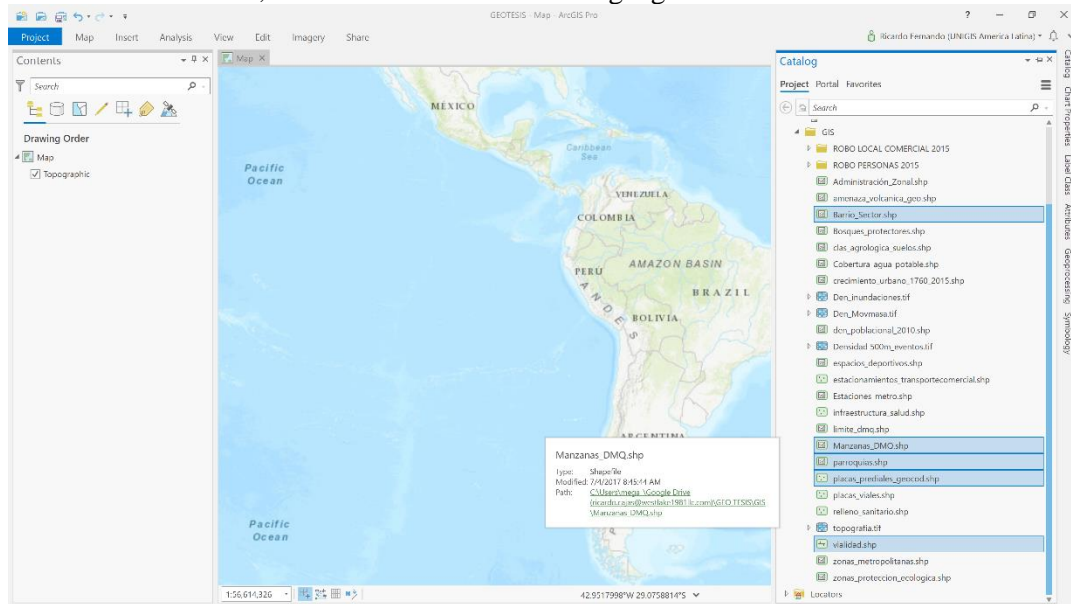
GEOTESIS - Map - ArcGIS Pro

? — ☐ ×

Project Map Insert Analysis View Edit Imagery Share

Ricardo Fernando (UNIGIS America Latina)

Contents

Search

Drawing Order

Map

Topographic

Map ×

MÉXICO

Caribbean Sea

Pacific Ocean

VENEZUELA

COLOMBIA

AMAZON BASIN

PERU

BRAZIL

ANDES

BOLIVIA

ARGENTINA

Pacific Ocean

Manzanas_DMQ.shp

Type: Shapefile

Modified: 7/4/2017 8:45:44 AM

Path: C:\Users\mega \Google Drive (ricardo.zuin@westlake1981.lc.com)\GEO TESIS\GIS \Manzanas DMQ.shp

1:56,614,326

42.9517998°W 29.0758814°S

Catalog

Project Portal Favorites

Search

GIS

ROBO LOCAL COMERCIAL 2015

ROBO PERSONAS 2015

Administración_Zonal.shp

amenaza_volcanica_geo.shp

Barrio_Sector.shp

Bosques_protectores.shp

clas_agrologica_suelos.shp

Cobertura agua potable.shp

crecimiento_urbano_1760_2015.shp

Den_inundaciones.tif

Den_Movmasa.tif

den_poblacional_2010.shp

Densidad 500m_eventos.tif

espacios_deportivos.shp

estacionamientos_transportecomercial.shp

Estaciones metro.shp

infraestructura_salud.shp

limite_dmq.shp

Manzanas_DMQ.shp

parroquias.shp

placas_prediales_geocod.shp

placas_viales.shp

relleno_sanitario.shp

topografia.tif

vialidad.shp

zonas_metropolitanas.shp

zonas_proteccion_ecologica.shp

Locators

Catalog Chart Properties Label Class Attributes Geoprocessing Symbology